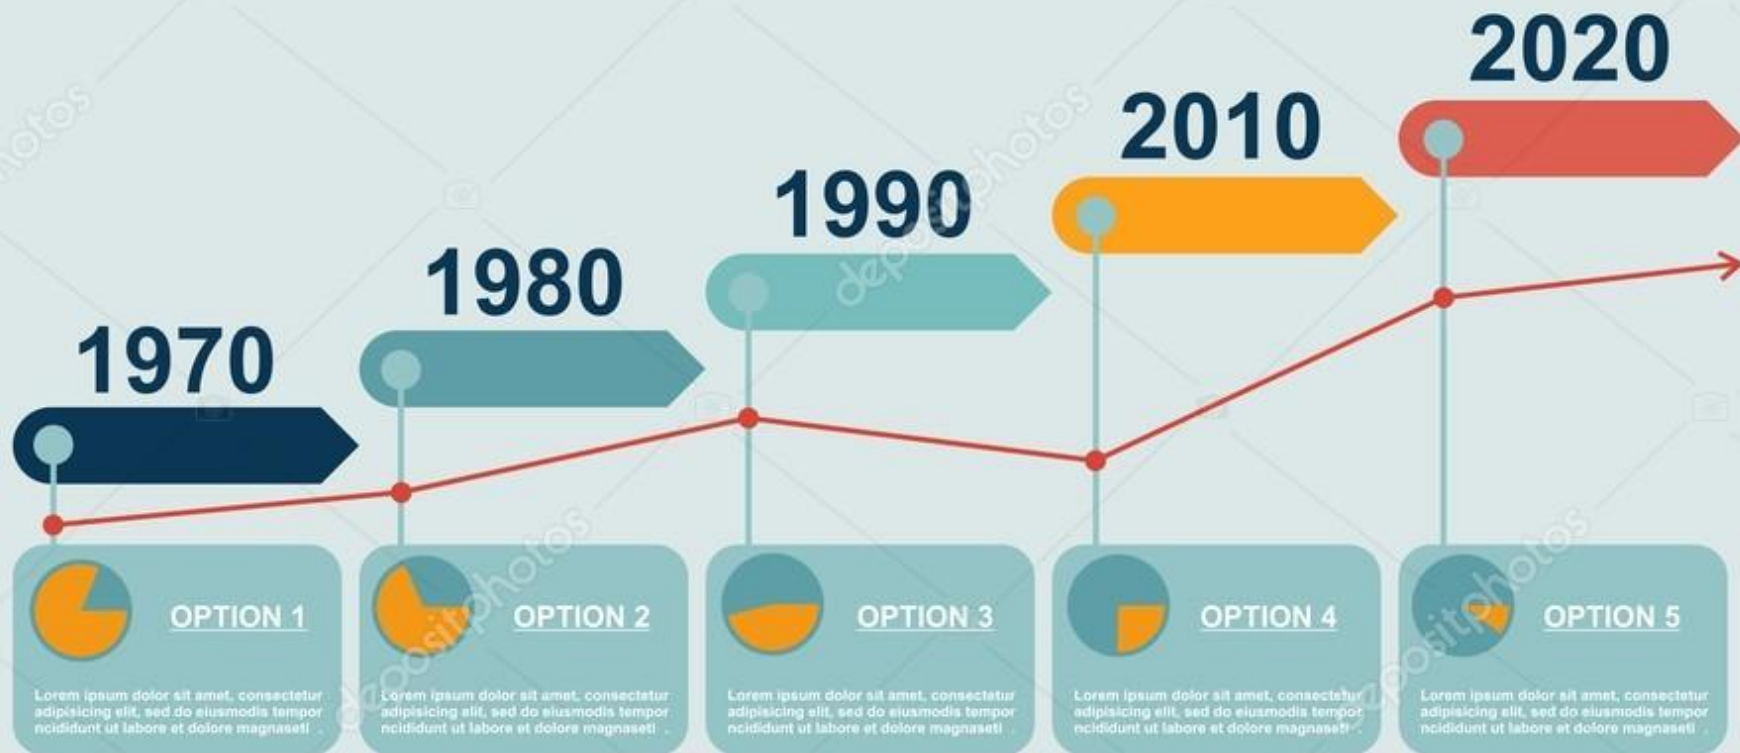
2020

2010

1990

1980

1970

OPTION 1

Lorem ipsum dolor sit amet, consectetur adipisicing elit, sed do eiusmodis tempor ncididunt ut labore et dolore magnaseti .

OPTION 2

Lorem ipsum dolor sit amet, consectetur adipisicing elit, sed do eiusmodis tempor ncididunt ut labore et dolore magnaseti .

OPTION 3

Lorem ipsum dolor sit amet, consectetur adipisicing elit, sed do eiusmodis tempor ncididunt ut labore et dolore magnaseti .

OPTION 4

Lorem ipsum dolor sit amet, consectetur adipisicing elit, sed do eiusmodis tempor ncididunt ut labore et dolore magnaseti .

OPTION 5

Lorem ipsum dolor sit amet, consectetur adipisicing elit, sed do eiusmodis tempor ncididunt ut labore et dolore magnaseti .

depositphotos